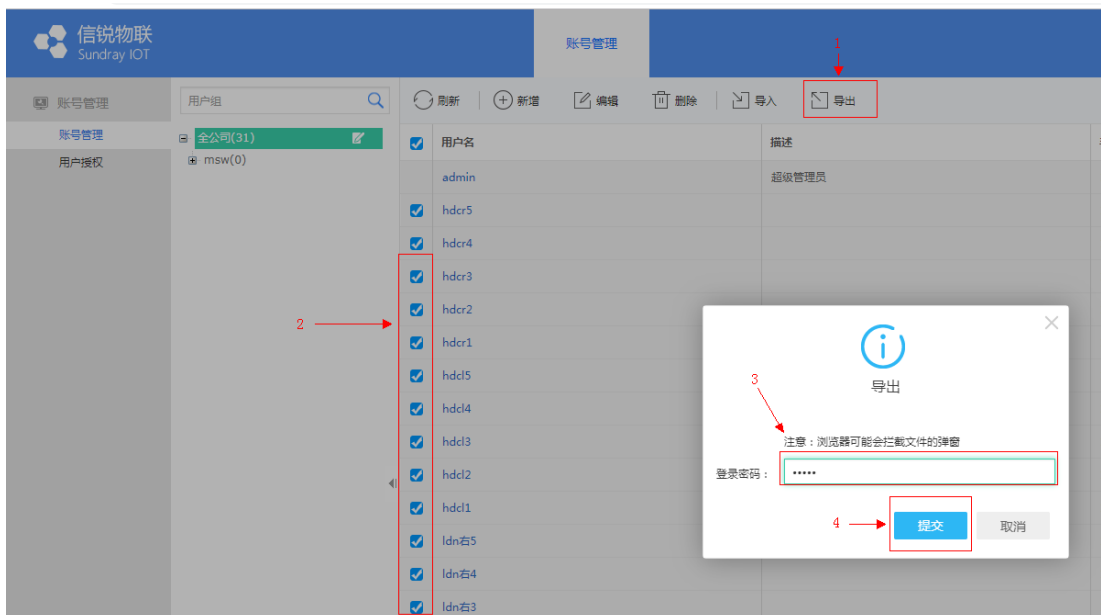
信锐物联
Sundray IOT

账号管理

1

账号管理
账号管理
用户授权

用户组

全公司(31)
msw(0)

刷新 新增 编辑 删除 导入 导出

| 用户名 | 描述 |
|---|---|
| admin | 超级管理员 |
| hdcr5 | |
| hdcr4 | |
| hdcr3 | |
| hdcr2 | |
| hdcr1 | |
| hdcl5 | |
| hdcl4 | |
| hdcl3 | |
| hdcl2 | |
| hdcl1 | |
| ldn右5 | |
| ldn右4 | |
| ldn右3 | |

2

3

导出

注意：浏览器可能会拦截文件的弹窗

登录密码： •••••

4

提交 取消